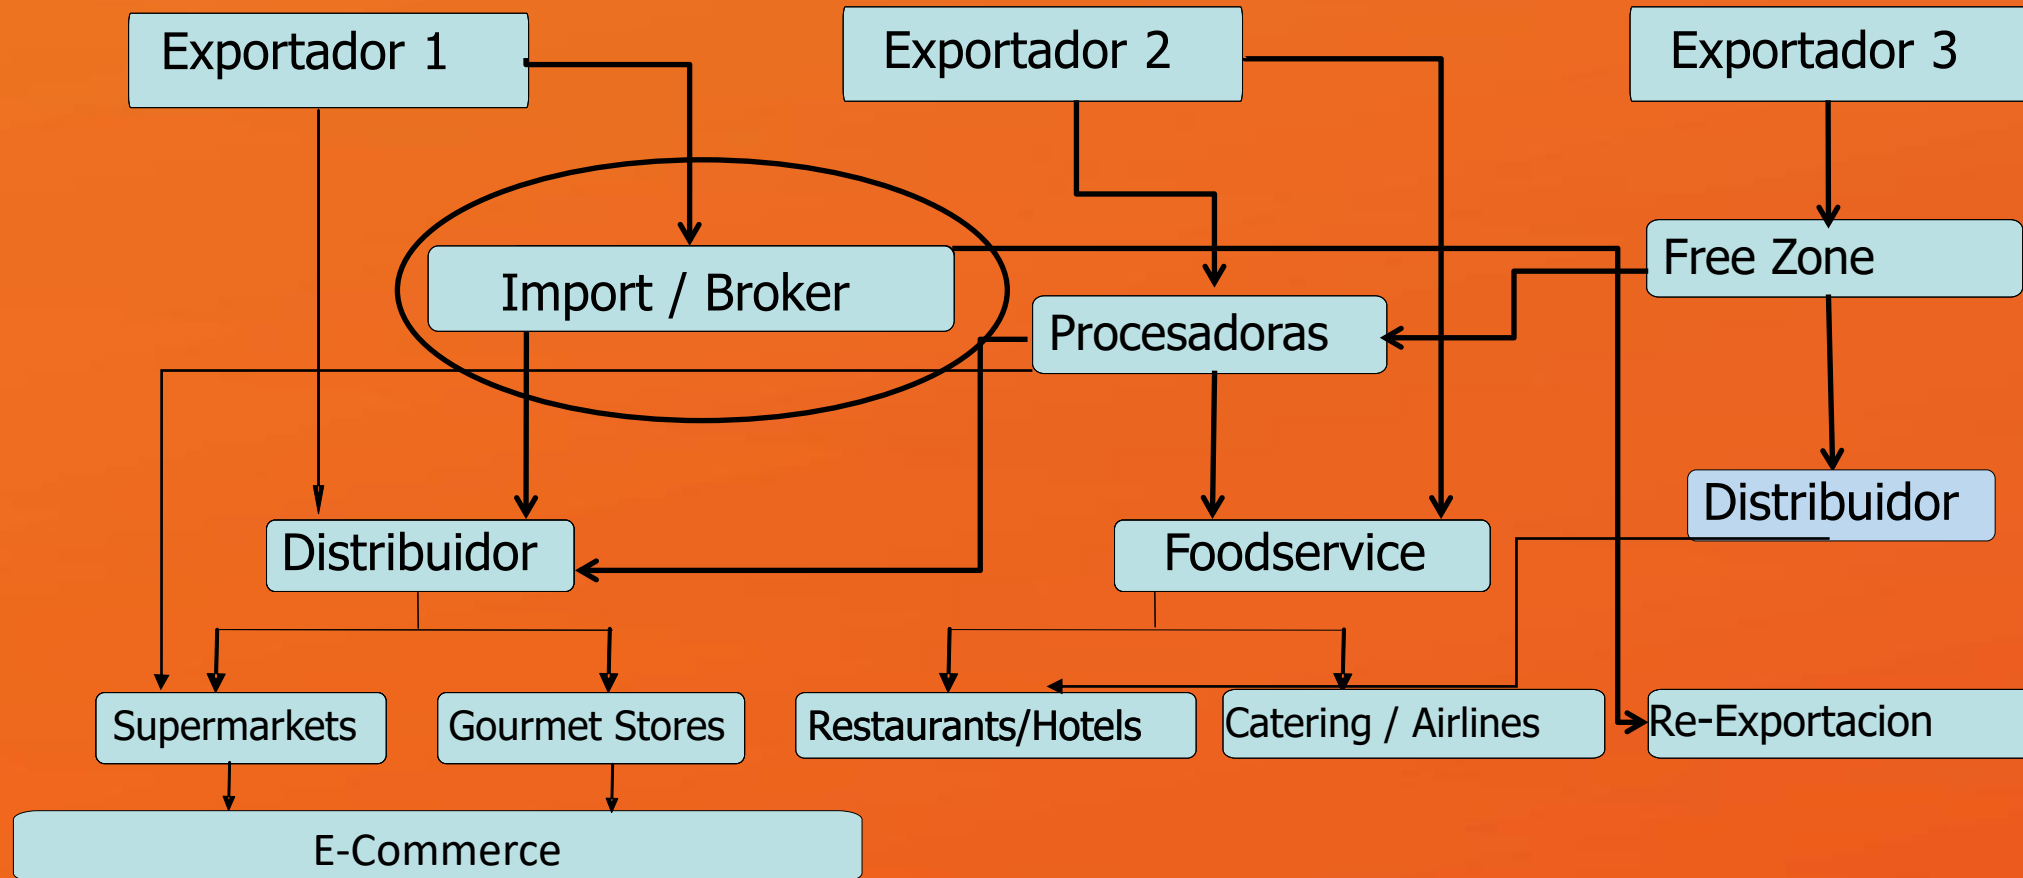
Exportador 1

Exportador 2

Exportador 3

Import / Broker

Free Zone

Procesadoras

Distribuidor

Distribuidor

Foodservice

Supermarkets

Gourmet Stores

Restaurants/Hotels

Catering / Airlines

Re-Exportacion

E-Commerce